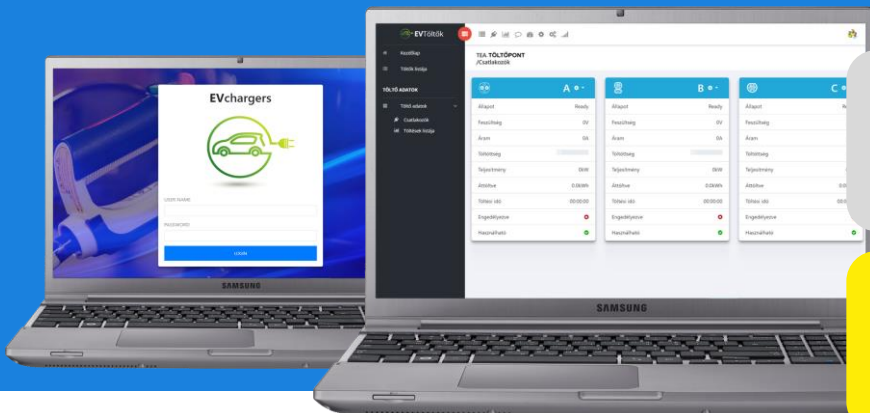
EVchargers

USER NAME

PASSWORD

LOGIN

SAMSUNG

EVTöltők

Kezdőlap

Töltők listája

TÖLTŐ ADATOK

Töltő adatok

Csatlakozók

Töltések listája

TEA TÖLTŐPONT
/Csatlakozók

A

| Állapot | Ready |
|---|---|
| Feszültség | 0V |
| Áram | 0A |
| Töltöttség | |
| Teljesítmény | 0kW |
| Átvitel | 0.00kWh |
| Töltési idő | 00:00:00 |
| Engedélyezve | |
| Használható | |

B

| Állapot | Ready |
|---|---|
| Feszültség | 0V |
| Áram | 0A |
| Töltöttség | |
| Teljesítmény | 0kW |
| Átvitel | 0.00kWh |
| Töltési idő | 00:00:00 |
| Engedélyezve | |
| Használható | |

C

| Állapot | |
|---|---|
| Feszültség | |
| Áram | |
| Töltöttség | |
| Teljesítmény | |
| Átvitel | 0.0 |
| Töltési idő | 00:0 |
| Engedélyezve | |
| Használható | |

SAMSUNG